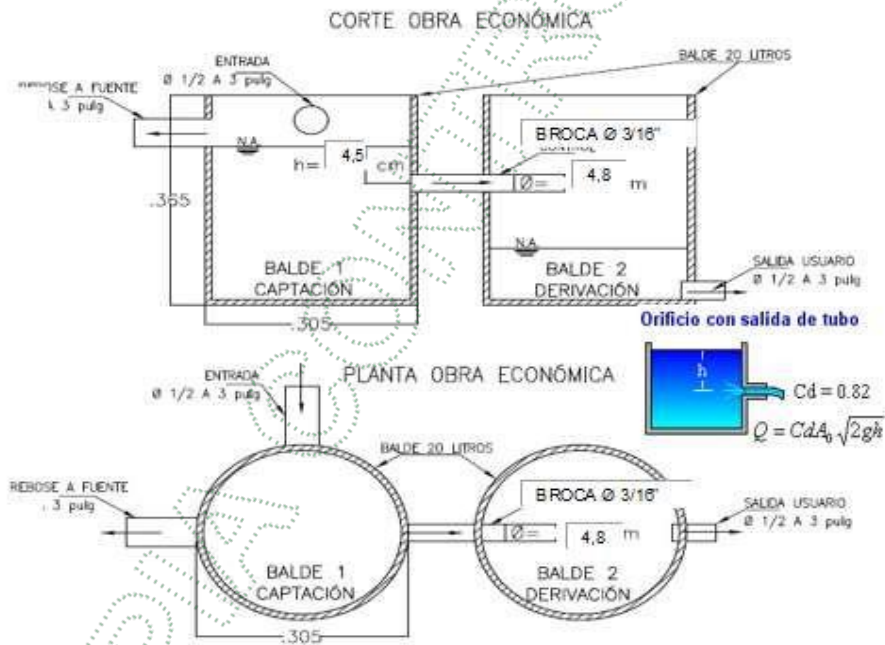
CORTE OBRA ECONÓMICA

ENTRADA
Ø 1/2 A 3 pulg

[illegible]OSE A FUENTE
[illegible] 3 pulg

BALDE 20 LITROS

N.A

BROCA Ø 3/16"

h= 4,5 cm

Ø= 4,8 m

.355

N.A

BALDE 1
CAPTACIÓN

BALDE 2
DERIVACIÓN

SALIDA USUARIO
Ø 1/2 A 3 pulg

.305

Orificio con salida de tubo

h

Cd = 0.82

$Q = CdA_0\sqrt{2gh}$

PLANTA OBRA ECONÓMICA

ENTRADA
Ø 1/2 A 3 pulg

BALDE 20 LITROS

REBOSE A FUENTE
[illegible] 3 pulg

BROCA Ø 3/16"

Ø= 4,8 m

SALIDA USUARIO
Ø 1/2 A 3 pulg

BALDE 1
CAPTACIÓN

BALDE 2
DERIVACIÓN

.305